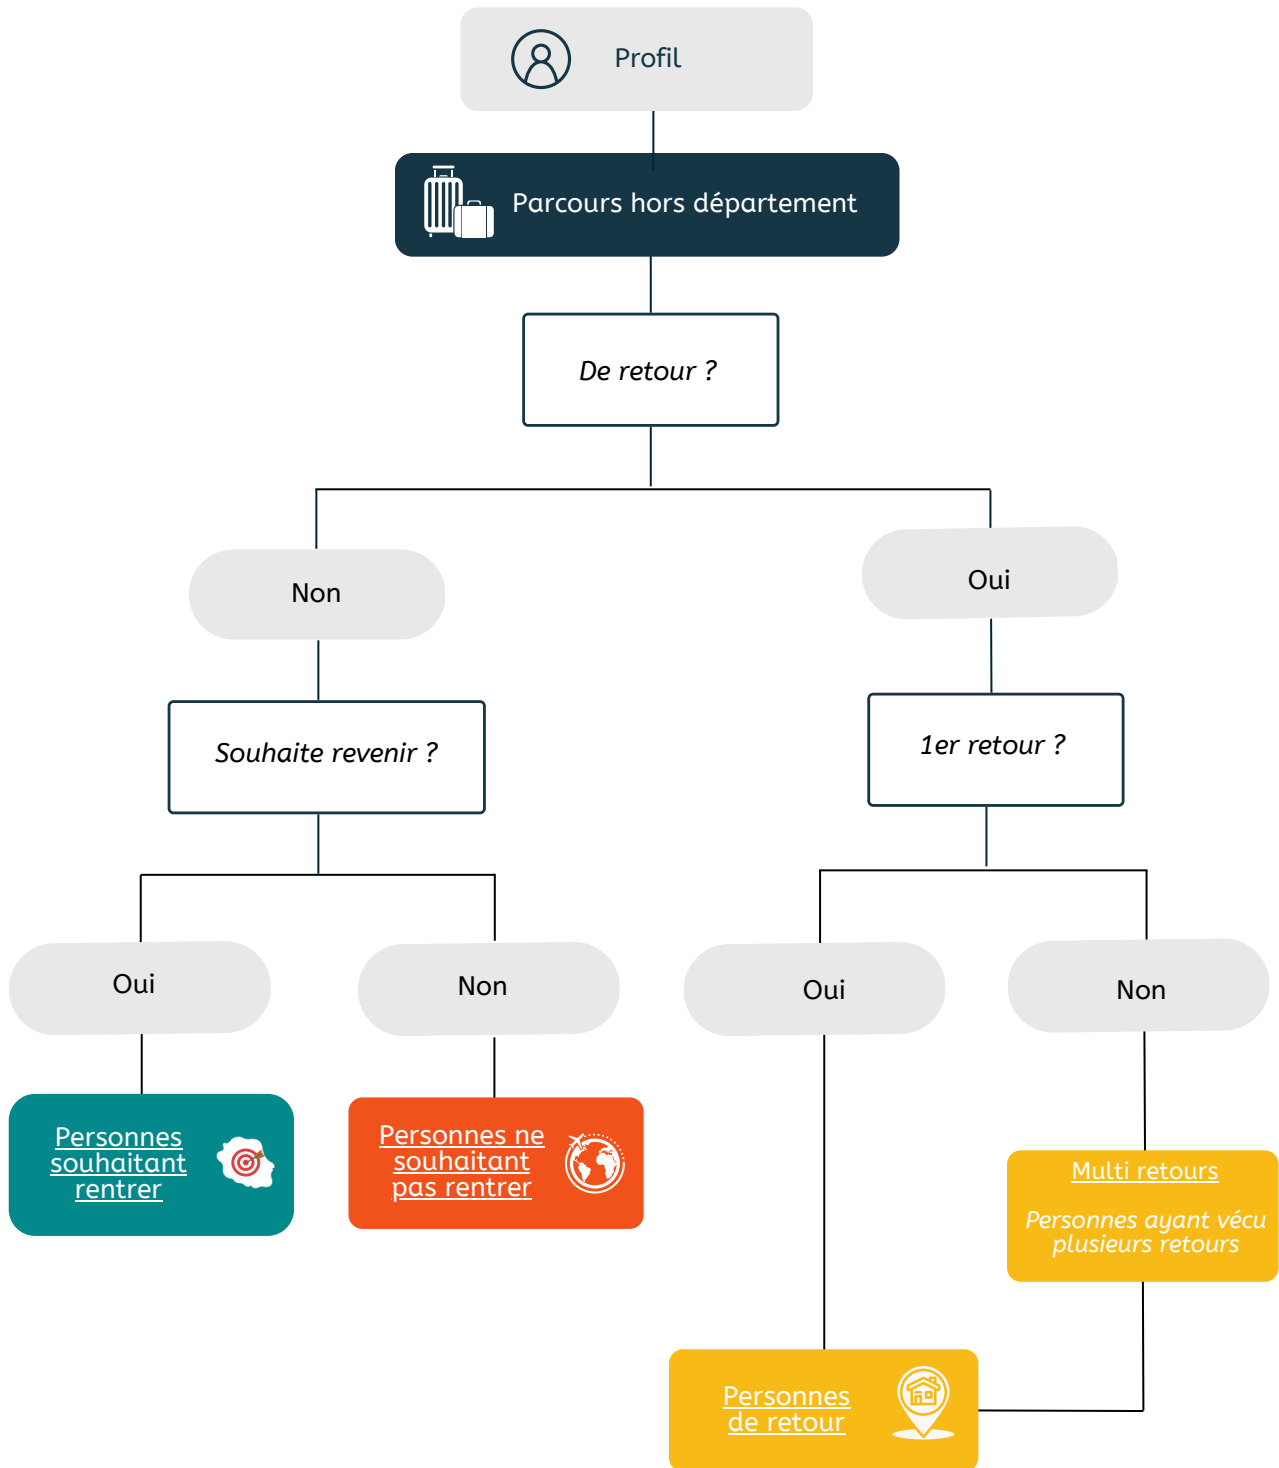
Profil

Parcours hors département

De retour ?

Non

Oui

Souhaite revenir ?

1er retour ?

Oui

Non

Oui

Non

Personnes souhaitant rentrer

Personnes ne souhaitant pas rentrer

Multi retours

Personnes ayant vécu plusieurs retours

Personnes de retour